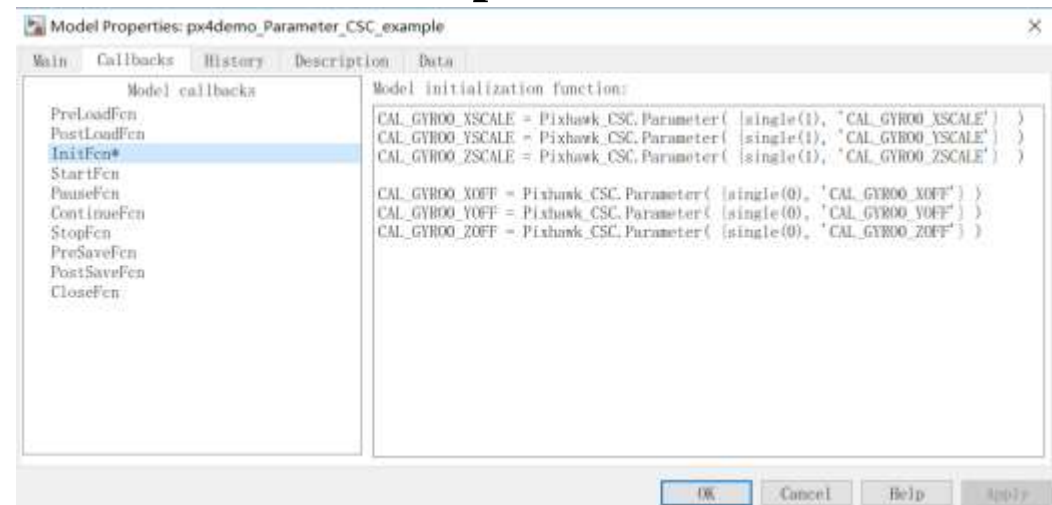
Model Properties: px4demo_Parameter_CSC_example

Main Callbacks History Description Data

Model callbacks

PreLoadFcn
PostLoadFcn
InitFcn*
StartFcn
PauseFcn
ContinueFcn
StopFcn
PreSaveFcn
PostSaveFcn
CloseFcn

Model initialization function:

CAL_GYRO0_XSCALE = Pixhawk_CSC.Parameter( {single(1), 'CAL_GYRO0_XSCALE'} )
CAL_GYRO0_YSCALE = Pixhawk_CSC.Parameter( {single(1), 'CAL_GYRO0_YSCALE'} )
CAL_GYRO0_ZSCALE = Pixhawk_CSC.Parameter( {single(1), 'CAL_GYRO0_ZSCALE'} )

CAL_GYRO0_XOFF = Pixhawk_CSC.Parameter( {single(0), 'CAL_GYRO0_XOFF'} )
CAL_GYRO0_YOFF = Pixhawk_CSC.Parameter( {single(0), 'CAL_GYRO0_YOFF'} )
CAL_GYRO0_ZOFF = Pixhawk_CSC.Parameter( {single(0), 'CAL_GYRO0_ZOFF'} )

OK Cancel Help Apply